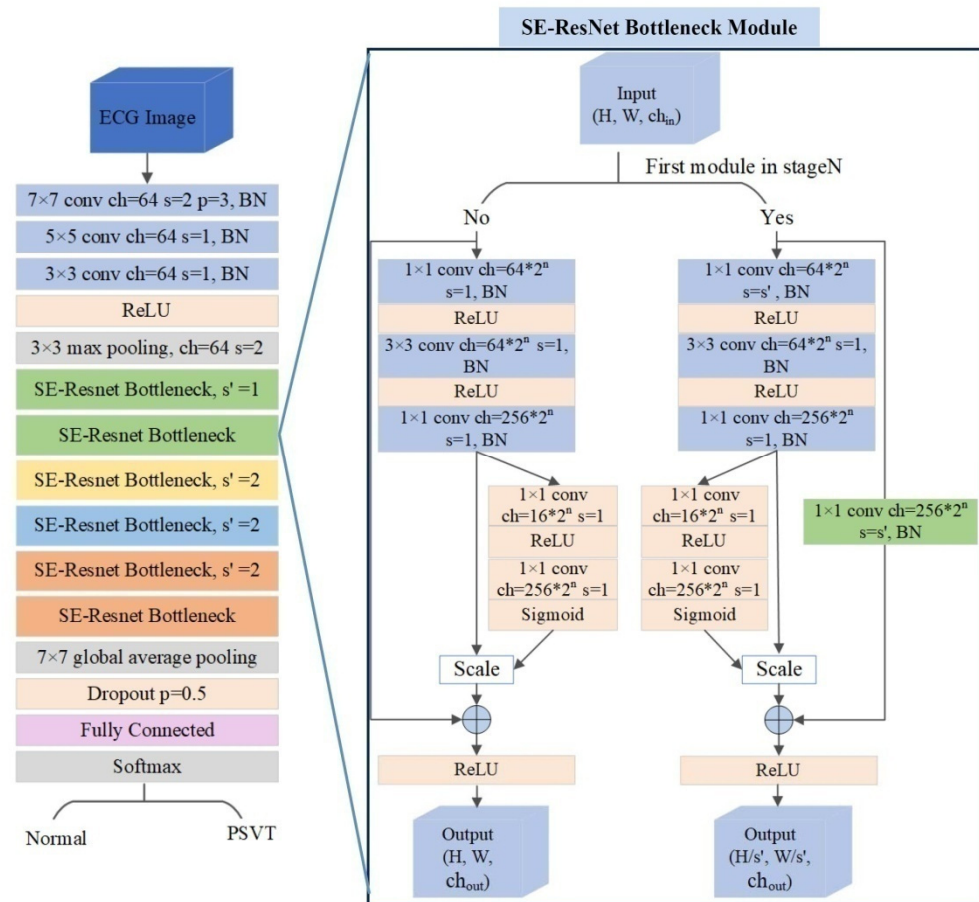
SE-ResNet Bottleneck Module

ECG Image

7×7 conv ch=64 s=2 p=3, BN

5×5 conv ch=64 s=1, BN

3×3 conv ch=64 s=1, BN

ReLU

3×3 max pooling, ch=64 s=2

SE-Resnet Bottleneck, s' =1

SE-Resnet Bottleneck

SE-Resnet Bottleneck, s' =2

SE-Resnet Bottleneck, s' =2

SE-Resnet Bottleneck, s' =2

SE-Resnet Bottleneck

7×7 global average pooling

Dropout p=0.5

Fully Connected

Softmax

Normal

PSVT

Input (H, W, $ch_{in}$)

First module in stageN

No

Yes

1×1 conv ch=64*$2^n$ s=1, BN

ReLU

3×3 conv ch=64*$2^n$ s=1, BN

ReLU

1×1 conv ch=256*$2^n$ s=1, BN

1×1 conv ch=16*$2^n$ s=1

ReLU

1×1 conv ch=256*$2^n$ s=1

Sigmoid

Scale

ReLU

Output (H, W, $ch_{out}$)

1×1 conv ch=64*$2^n$ s=s' , BN

ReLU

3×3 conv ch=64*$2^n$ s=1, BN

ReLU

1×1 conv ch=256*$2^n$ s=1, BN

1×1 conv ch=16*$2^n$ s=1

ReLU

1×1 conv ch=256*$2^n$ s=1

Sigmoid

1×1 conv ch=256*$2^n$ s=s', BN

Scale

ReLU

Output (H/s', W/s', $ch_{out}$)